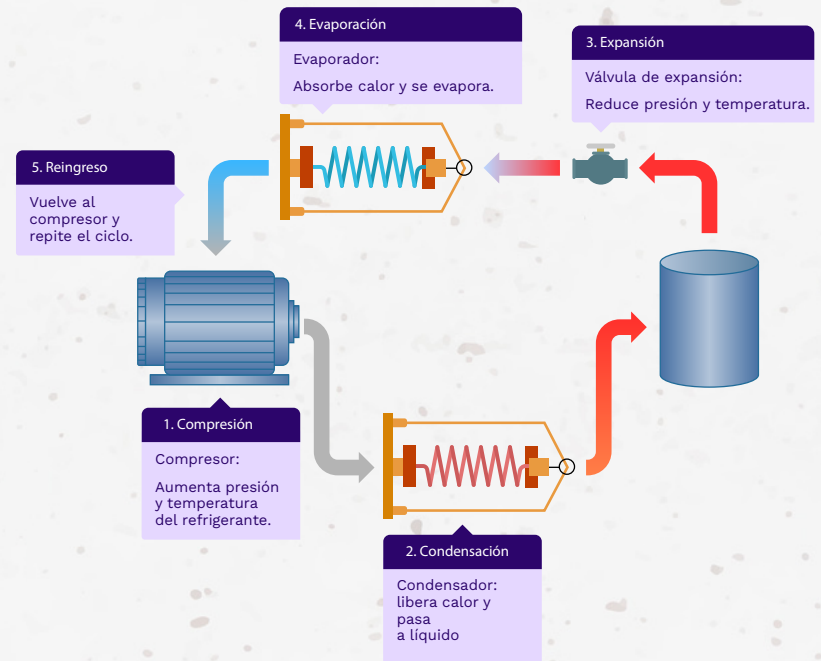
4. Evaporación

Evaporador:
Absorbe calor y se evapora.

3. Expansión

Válvula de expansión:
Reduce presión y temperatura.

5. Reingreso

Vuelve al compresor y repite el ciclo.

1. Compresión

Compresor:

Aumenta presión y temperatura del refrigerante.

2. Condensación

Condensador:
libera calor y pasa a líquido